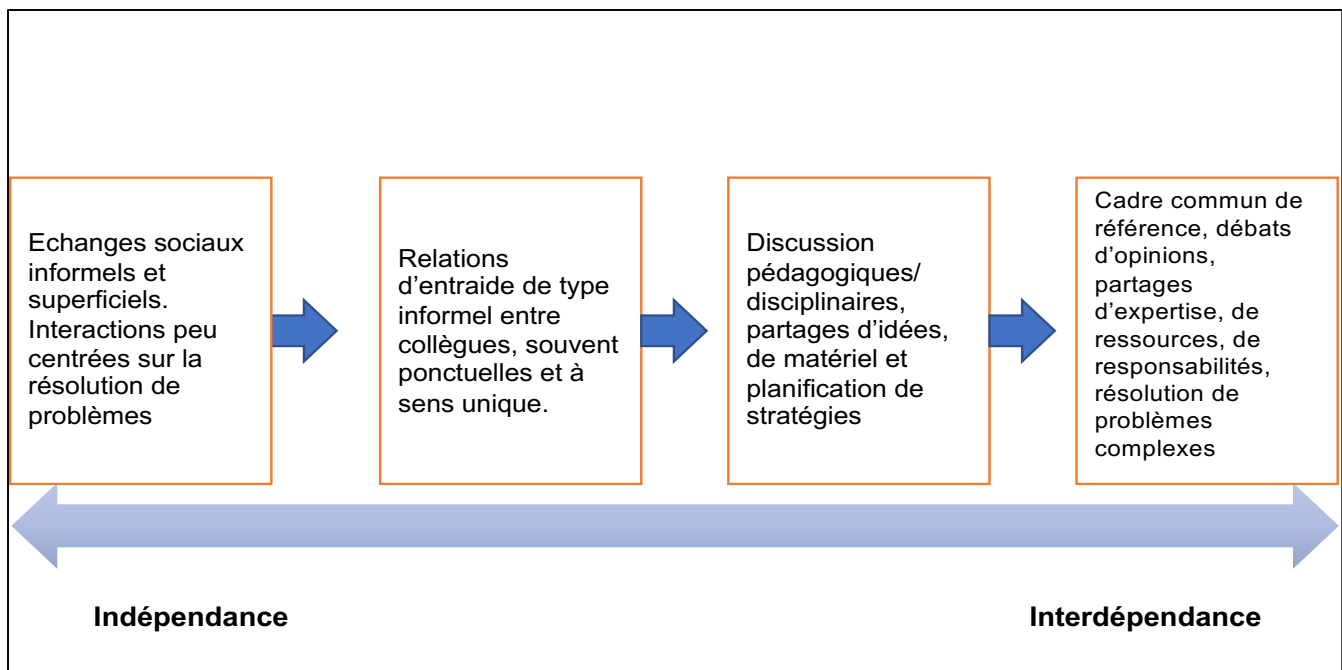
Echanges sociaux informels et superficiels. Interactions peu centrées sur la résolution de problèmes

Relations d'entraide de type informel entre collègues, souvent ponctuelles et à sens unique.

Discussion pédagogiques/ disciplinaires, partages d'idées, de matériel et planification de stratégies

Cadre commun de référence, débats d'opinions, partages d'expertise, de ressources, de responsabilités, résolution de problèmes complexes

Indépendance

Interdépendance